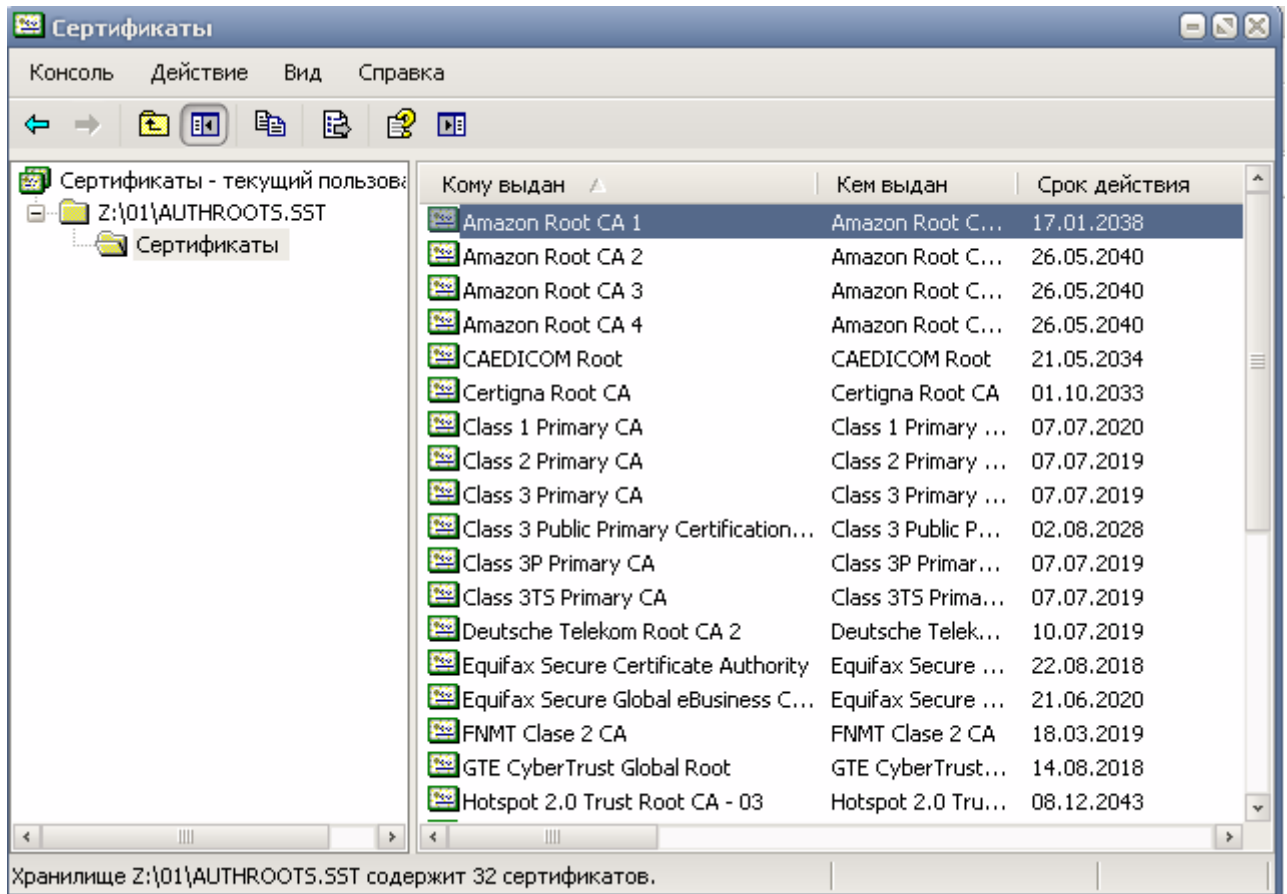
Сертификаты

Консоль Действие Вид Справка

Сертификаты - текущий пользова
Z:\01\AUTHROOTS.SST
Сертификаты

| Кому выдан | Кем выдан | Срок действия |
|---|---|---|
| Amazon Root CA 1 | Amazon Root C... | 17.01.2038 |
| Amazon Root CA 2 | Amazon Root C... | 26.05.2040 |
| Amazon Root CA 3 | Amazon Root C... | 26.05.2040 |
| Amazon Root CA 4 | Amazon Root C... | 26.05.2040 |
| CAEDICOM Root | CAEDICOM Root | 21.05.2034 |
| Certigna Root CA | Certigna Root CA | 01.10.2033 |
| Class 1 Primary CA | Class 1 Primary ... | 07.07.2020 |
| Class 2 Primary CA | Class 2 Primary ... | 07.07.2019 |
| Class 3 Primary CA | Class 3 Primary ... | 07.07.2019 |
| Class 3 Public Primary Certification... | Class 3 Public P... | 02.08.2028 |
| Class 3P Primary CA | Class 3P Primar... | 07.07.2019 |
| Class 3TS Primary CA | Class 3TS Prima... | 07.07.2019 |
| Deutsche Telekom Root CA 2 | Deutsche Telek... | 10.07.2019 |
| Equifax Secure Certificate Authority | Equifax Secure ... | 22.08.2018 |
| Equifax Secure Global eBusiness C... | Equifax Secure ... | 21.06.2020 |
| FNMT Clase 2 CA | FNMT Clase 2 CA | 18.03.2019 |
| GTE CyberTrust Global Root | GTE CyberTrust... | 14.08.2018 |
| Hotspot 2.0 Trust Root CA - 03 | Hotspot 2.0 Tru... | 08.12.2043 |

Хранилище Z:\01\AUTHROOTS.SST содержит 32 сертификатов.